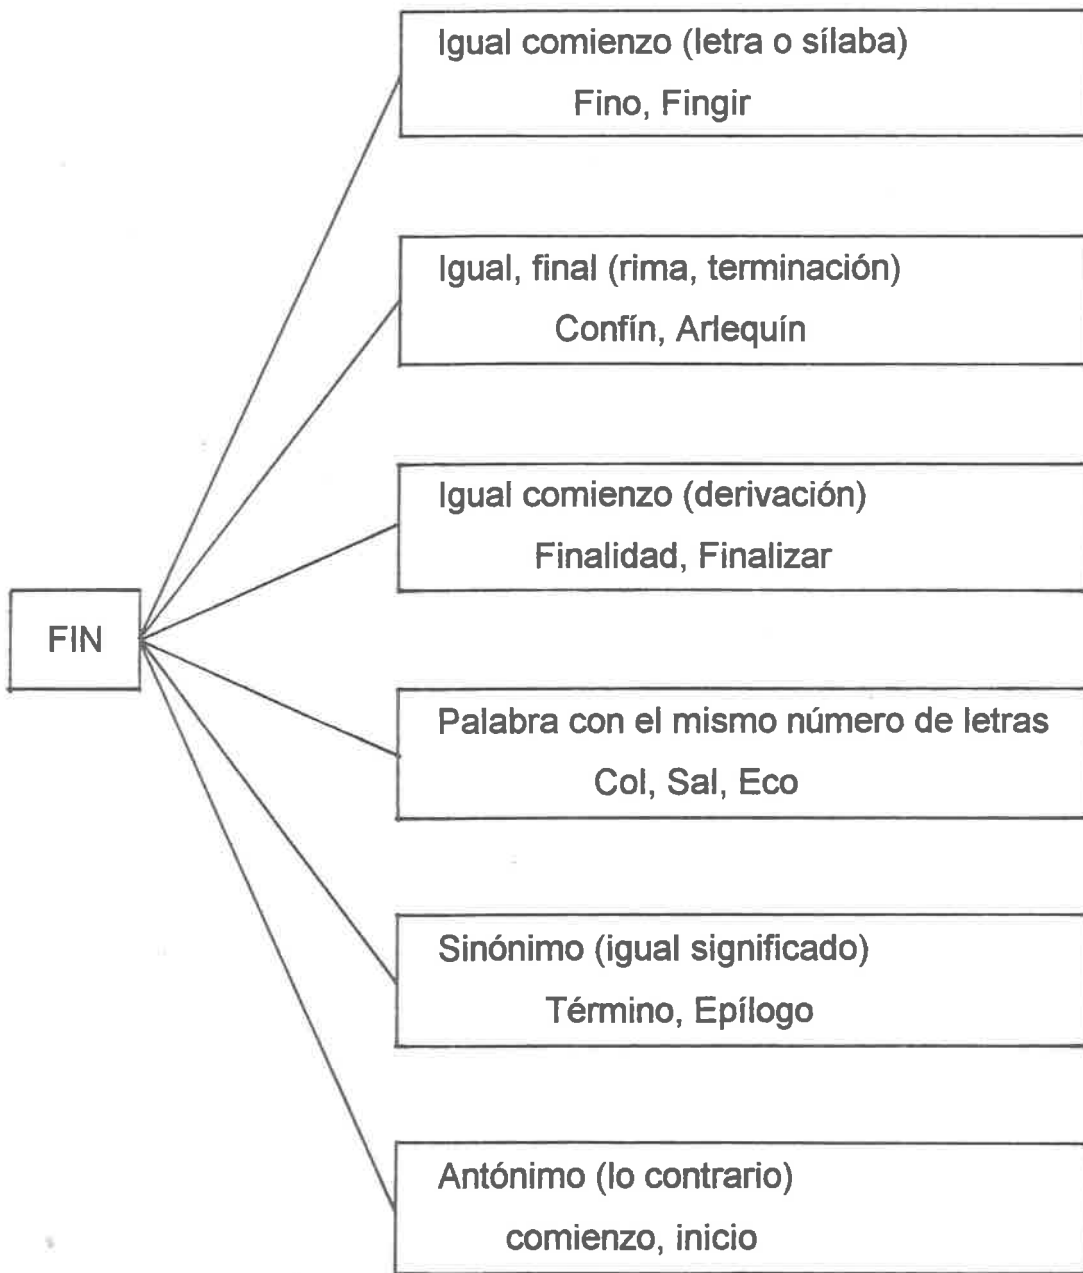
FIN

Igual comienzo (letra o sílaba)
Fino, Fingir

Igual, final (rima, terminación)
Confín, Arlequín

Igual comienzo (derivación)
Finalidad, Finalizar

Palabra con el mismo número de letras
Col, Sal, Eco

Sinónimo (igual significado)
Término, Epílogo

Antónimo (lo contrario)
comienzo, inicio